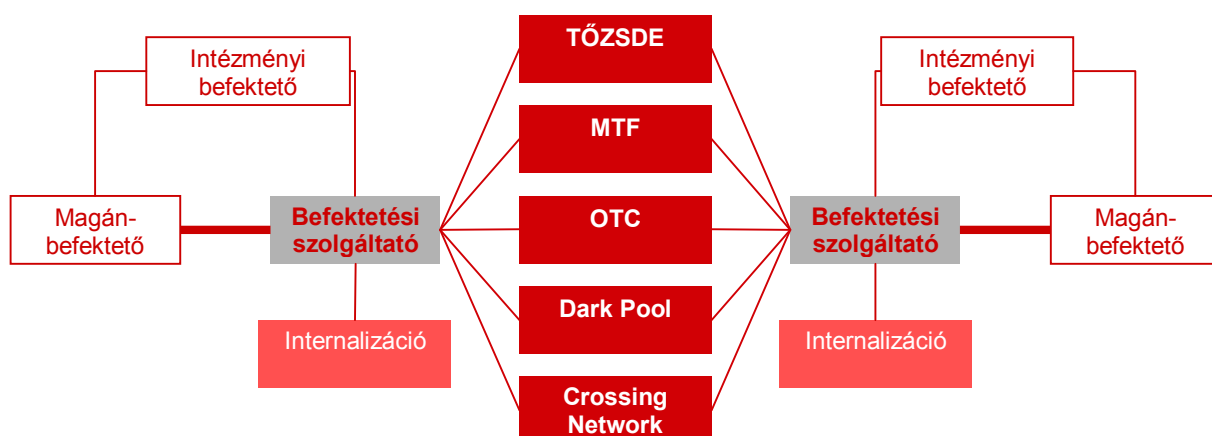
Intézményi befektető

Magánbefektető

Befektetési szolgáltató

Internalizáció

TŐZSDE

MTF

OTC

Dark Pool

Crossing Network

Intézményi befektető

Befektetési szolgáltató

Magánbefektető

Internalizáció